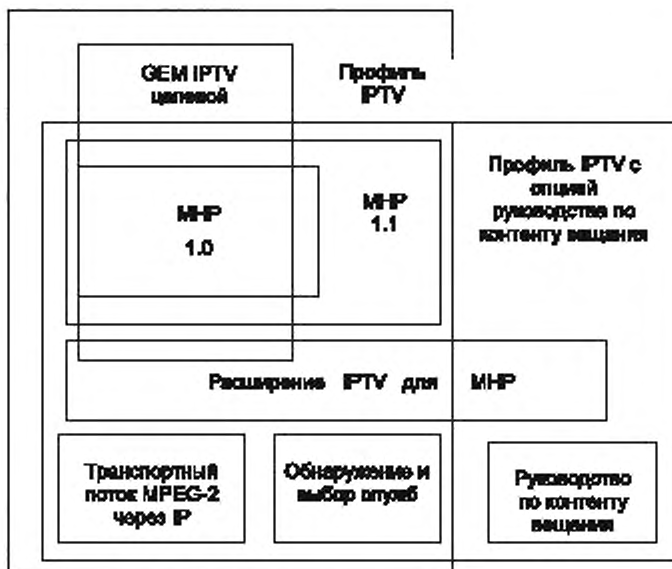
GEM IPTV целевой

Профиль IPTV

Профиль IPTV с опцией руководство по контенту вещания

MHP 1.0

MHP 1.1

Расширение IPTV для MHP

Транспортный поток MPEG-2 через IP

Обнаружение и выбор служб

Руководство по контенту вещания